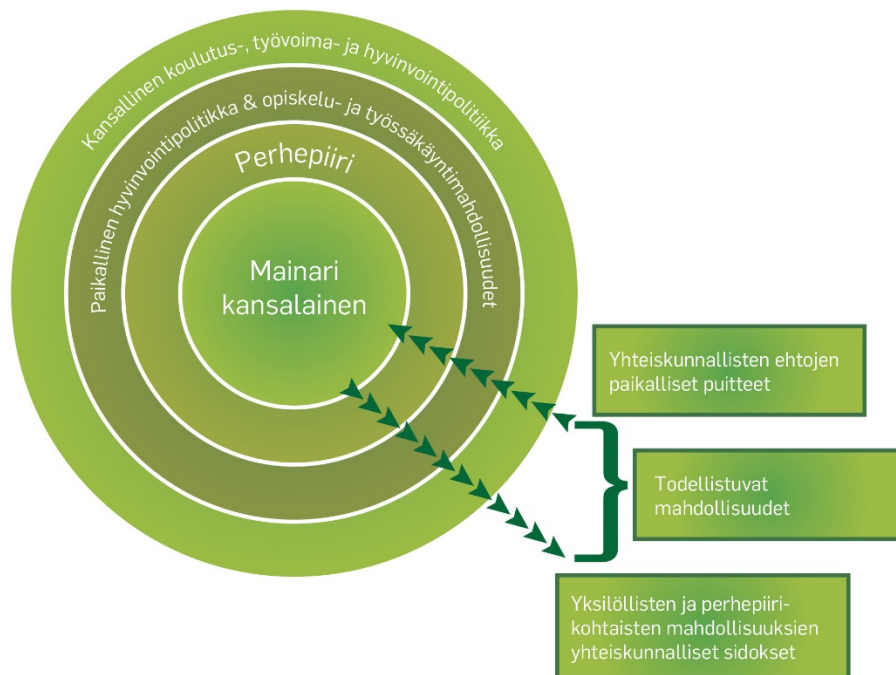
Kansallinen koulutus-, työvoima- ja hyvinvointipolitiikka

Paikallinen hyvinvointipolitiikka & opiskelu- ja työssäkäyntimahdollisuudet

Perhepiiri

Mainari kansalainen

Yhteiskunnallisten ehtojen paikalliset puitteet

Todellistuvat mahdollisuudet

Yksilöllisten ja perhepiirikohtaisten mahdollisuuksien yhteiskunnalliset sidokset